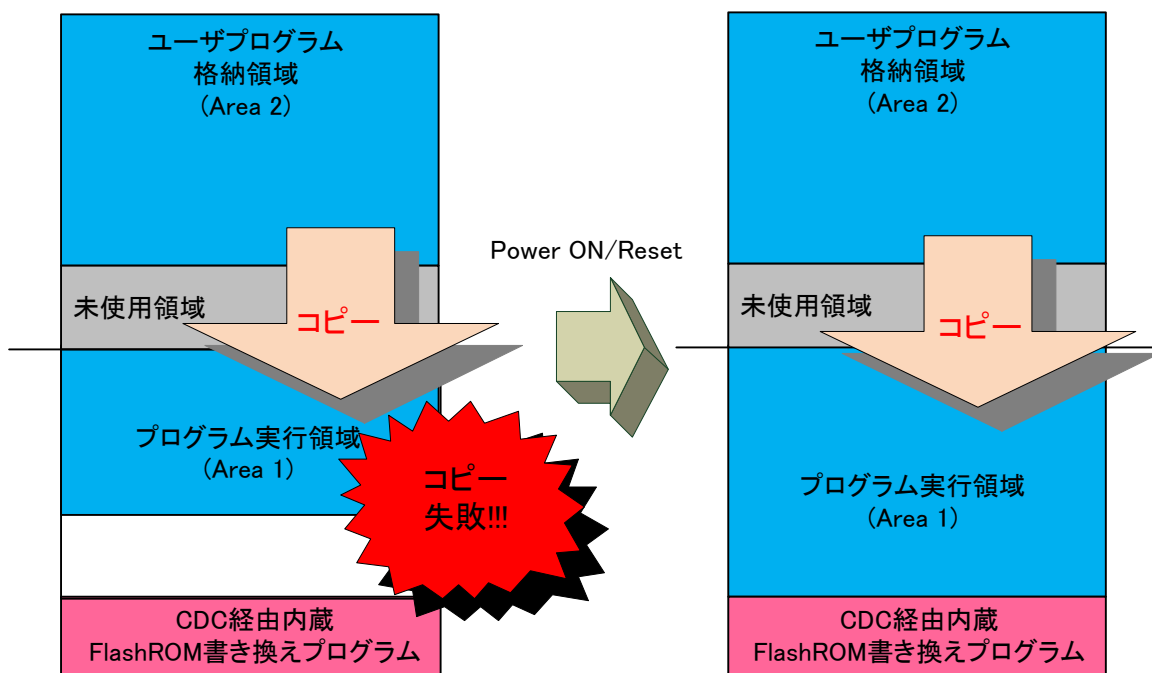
ユーザプログラム
格納領域
(Area 2)

未使用領域

コピー

プログラム実行領域
(Area 1)

コピー
失敗!!!

CDC経由内蔵
FlashROM書き換えプログラム

Power ON/Reset

ユーザプログラム
格納領域
(Area 2)

未使用領域

コピー

プログラム実行領域
(Area 1)

CDC経由内蔵
FlashROM書き換えプログラム